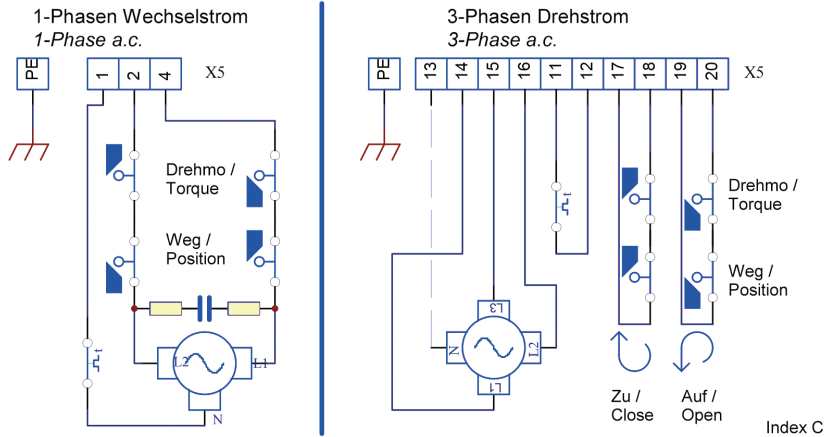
1-Phasen Wechselstrom
1-Phase a.c.

PE
1 2 4
X5

Drehmo / Torque

Weg / Position

L2 L1 N

3-Phasen Drehstrom
3-Phase a.c.

PE
13 14 15 16 11 12 17 18 19 20
X5

Drehmo / Torque

Weg / Position

L3 N L2 L1

Zu / Close

Auf / Open

Index C